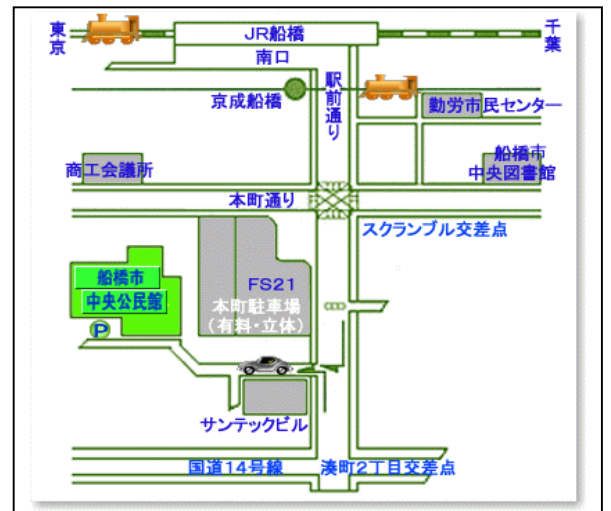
東京

JR船橋

千葉

南口

京成船橋

駅前通り

勤労市民センター

商工会議所

船橋市
中央図書館

本町通り

スクランブル交差点

船橋市
中央公民館

P

FS21
本町駐車場
（有料・立体）

サンテックビル

国道14号線

湊町2丁目交差点